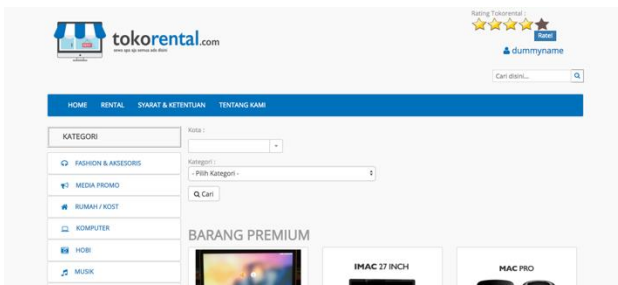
tokorental.com
sewa apa aja semua ada disini

Rating Tokorental :
Rate!
dummyname

Cari disini...

HOME RENTAL SYARAT & KETENTUAN TENTANG KAMI

KATEGORI
FASHION & AKSESORIS
MEDIA PROMO
RUMAH / KOST
KOMPUTER
HOBI
MUSIK

Kota :
Kategori :
- Pilih Kategori -
Cari

BARANG PREMIUM

IMAC 27 INCH

MAC PRO